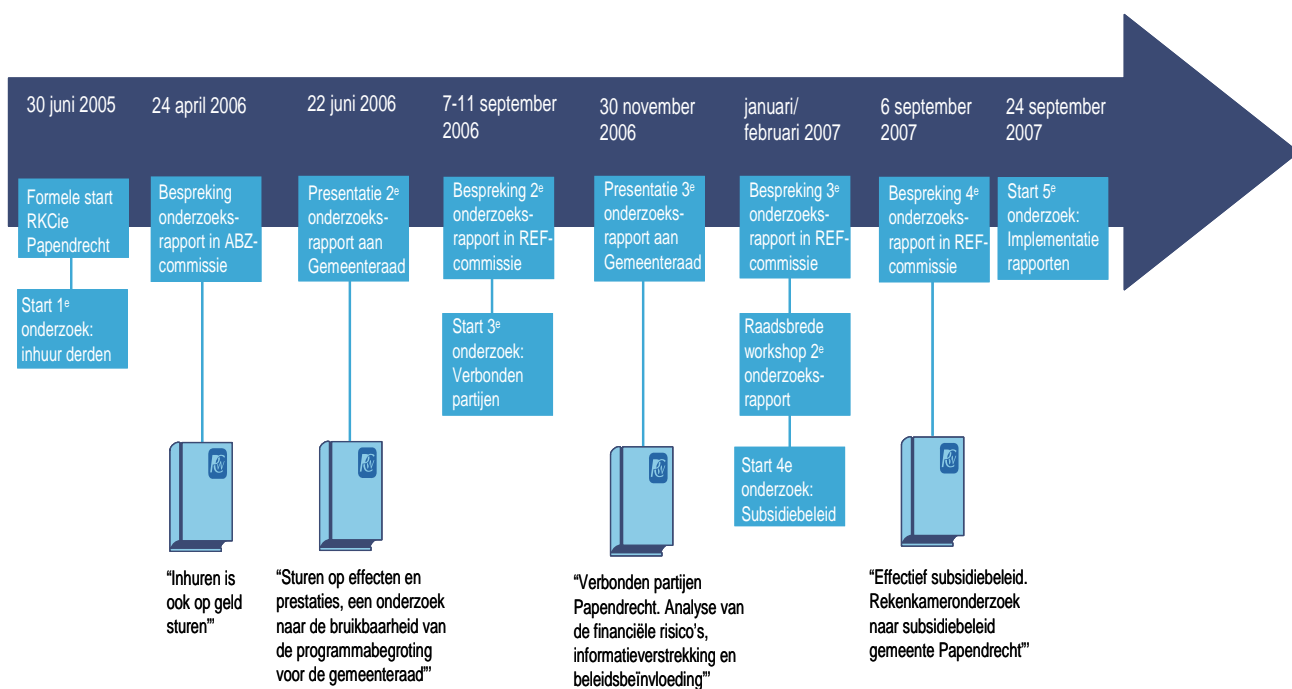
30 juni 2005

Formele start RKCie Papendrecht

Start 1$^e$ onderzoek: inhuur derden

24 april 2006

Bespreking onderzoeks-rapport in ABZ-commissie

“Inhuren is ook op geld sturen”'

22 juni 2006

Presentatie 2$^e$ onderzoeks-rapport aan Gemeenteraad

“Sturen op effecten en prestaties, een onderzoek naar de bruikbaarheid van de programmabegroting voor de gemeenteraad”'

7-11 september 2006

Bespreking 2$^e$ onderzoeks-rapport in REF-commissie

Start 3$^e$ onderzoek: Verbonden partijen

30 november 2006

Presentatie 3$^e$ onderzoeks-rapport aan Gemeenteraad

“Verbonden partijen Papendrecht. Analyse van de financiële risico’s, informatieverstrekking en beleidsbeïnvloeding”'

januari/ februari 2007

Bespreking 3$^e$ onderzoeks-rapport in REF-commissie

Raadsbrede workshop 2$^e$ onderzoeks-rapport

Start 4e onderzoek: Subsidiebeleid

6 september 2007

Bespreking 4$^e$ onderzoeks-rapport in REF-commissie

“Effectief subsidiebeleid. Rekenkameronderzoek naar subsidiebeleid gemeente Papendrecht”'

24 september 2007

Start 5$^e$ onderzoek: Implementatie rapporten